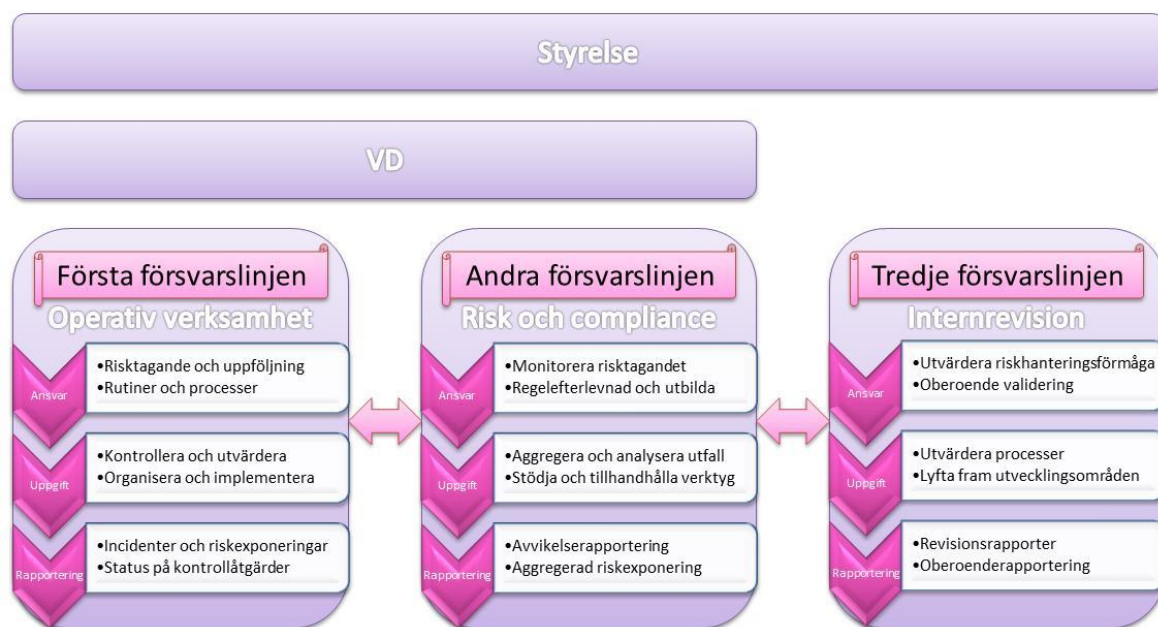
Styrelse

VD

Första försvarslinjen

Operativ verksamhet

Ansvar

•Risktagande och uppföljning
•Rutiner och processer

Uppgift

•Kontrollera och utvärdera
•Organisera och implementera

Rapportering

•Incidenter och riskexponeringar
•Status på kontrollåtgärder

Andra försvarslinjen

Risk och compliance

Ansvar

•Monitorera risktagandet
•Regelefterlevnad och utbilda

Uppgift

•Aggregera och analysera utfall
•Stödja och tillhandhålla verktyg

Rapportering

•Avvikelserapportering
•Aggregerad riskexponering

Tredje försvarslinjen

Internrevision

Ansvar

•Utvärdera riskhanteringsförmåga
•Oberoende validering

Uppgift

•Utvärdera processer
•Lyfta fram utvecklingsområden

Rapportering

•Revisionsrapporter
•Oberoenderapportering